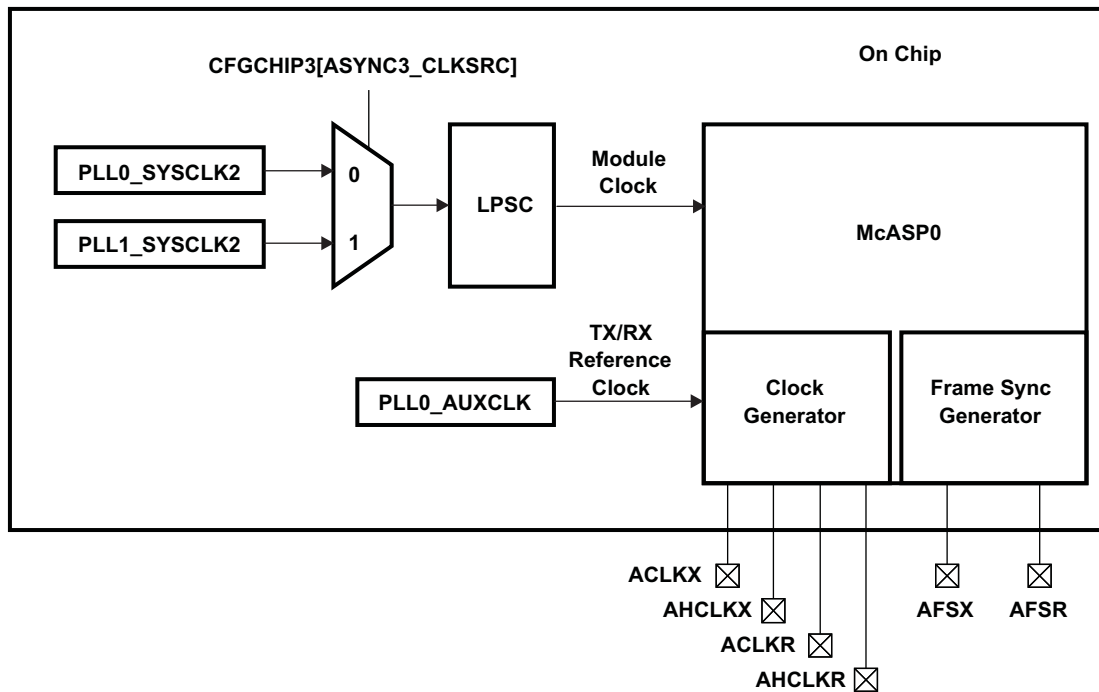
CFGCHIP3[ASYNC3_CLKSRC]

On Chip

PLL0_SYSCLK2

0

PLL1_SYSCLK2

1

LPSC

Module Clock

McASP0

TX/RX Reference Clock

PLL0_AUXCLK

Clock Generator

Frame Sync Generator

ACLKX

AHCLKX

ACLKR

AHCLKR

AFSX

AFSR